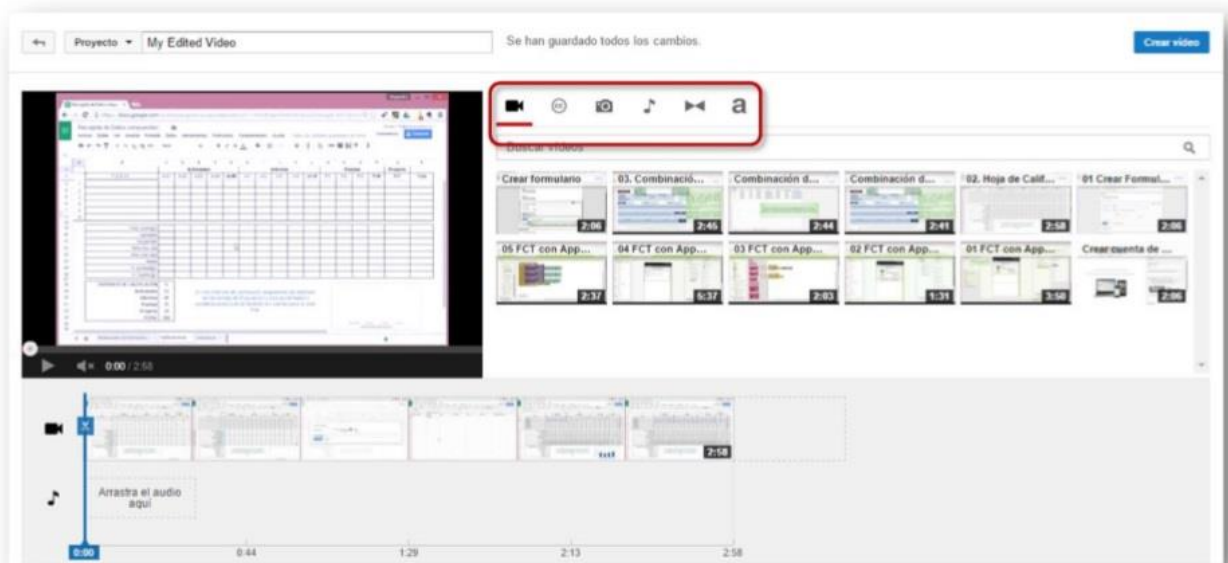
Proyecto ▾ My Edited Video

Se han guardado todos los cambios.

Crear vídeo

a

Buscar vídeos

Crear formulario 2:06
03. Combinació... 2:45
Combinación d... 2:44
Combinación d... 2:41
02. Hoja de Calif... 2:58
01 Crear Formul... 2:06
05 FCT con App... 2:37
04 FCT con App... 5:37
03 FCT con App... 2:03
02 FCT con App... 1:31
01 FCT con App... 3:50
Crear cuenta de ... 2:06

0:00 / 2:58

2:58

Arrastra el audio aquí

0:00
0:44
1:29
2:13
2:58